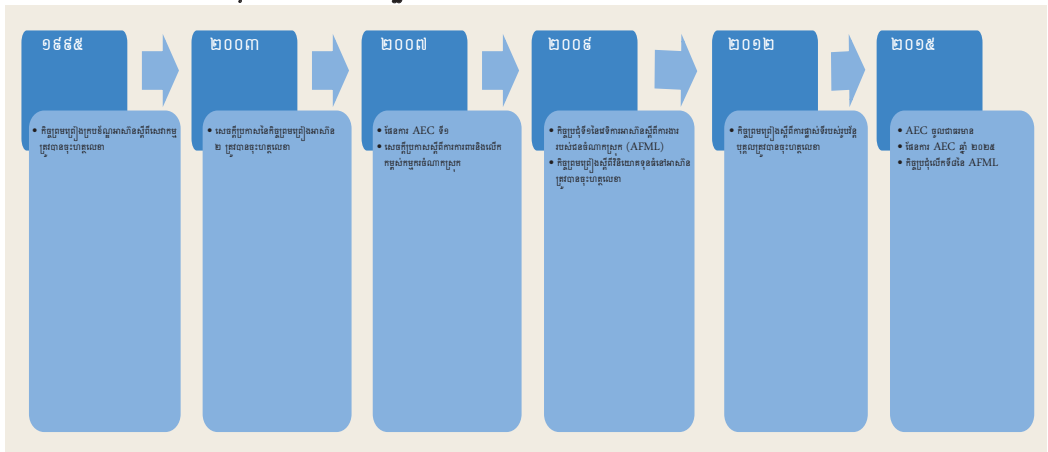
១៩៩៥

• កិច្ចព្រមព្រៀងក្របខ័ណ្ឌអាស៊ានស្តីពីសេវាកម្ម ត្រូវបានចុះហត្ថលេខា

២០០៣

• សេចក្តីប្រកាសនៃកិច្ចព្រមព្រៀងអាស៊ាន ២ ត្រូវបានចុះហត្ថលេខា

២០០៧

• ផែនការ AEC ទី១
• សេចក្តីប្រកាសស្តីពីការការពារនិងលើកកម្ពស់កម្មករចំណាកស្រុក

២០០៩

• កិច្ចប្រជុំទីទវេនៃវេទិកាអាស៊ានស្តីពីការងាររបស់ពលករចំណាកស្រុក (AFML)
• កិច្ចព្រមព្រៀងស្តីពីវិនិយោគទូលំទូលាយអាស៊ាន ត្រូវបានចុះហត្ថលេខា

២០១២

• កិច្ចព្រមព្រៀងស្តីពីការផ្លាស់ទីរបស់រូបវន្តបុគ្គលត្រូវបានចុះហត្ថលេខា

២០១៥

• AEC ចូលជាធរមាន
• ផែនការ AEC ឆ្នាំ ២០២៥
• កិច្ចប្រជុំលើកទី៨នៃ AFML